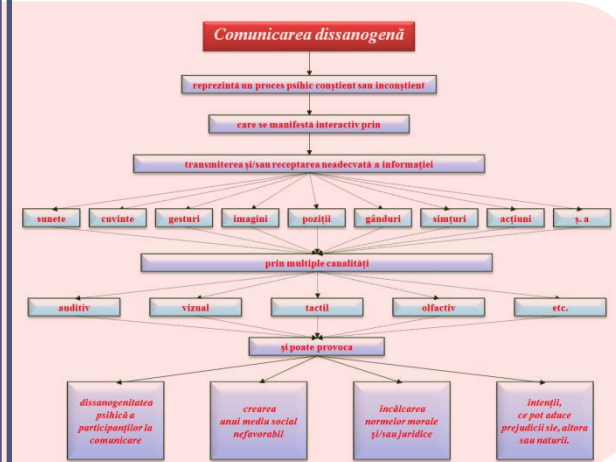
Comunicarea dissanogenă

reprezintă un proces psihic conștient sau inconștient

care se manifestă interactiv prin

transmiterea și/sau receptarea neadecvată a informației

sunete

cuvinte

gesturi

imagini

poziții

gânduri

simțuri

acțiuni

ș. a

prin multiple canalități

auditiv

vizual

tactil

olfactiv

etc.

și poate provoca

dissanogenitatea psihică a participanților la comunicare

crearea unui media social nefavorabil

încălcarea normelor morale și/sau juridice

intenții, ce pot aduce prejudicii sie, altora sau naturii.